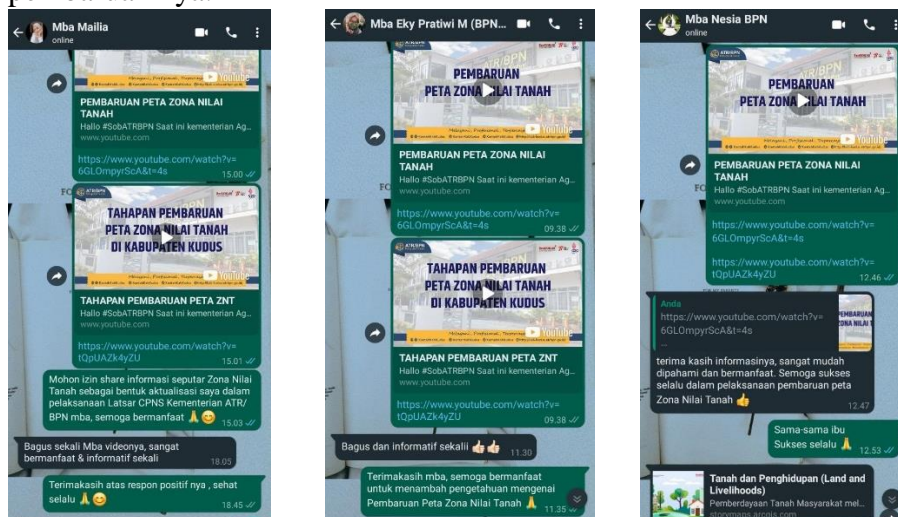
Mba Mailia
online

PEMBARUAN PETA ZONA NILAI TANAH
Hallo #SobATRBPN Saat ini kementerian Ag...
www.youtube.com
https://www.youtube.com/watch?v=6GLOmpyrScA&t=4s
15.00

TAHAPAN PEMBARUAN PETA ZONA NILAI TANAH DI KABUPATEN KUDUS
YouTube
TAHAPAN PEMBARUAN PETA ZNT
Hallo #SobATRBPN Saat ini kementerian Ag...
www.youtube.com
https://www.youtube.com/watch?v=tQpUAZk4yZU
15.01

Mohon izin share informasi seputar Zona Nilai Tanah sebagai bentuk aktualisasi saya dalam pelaksanaan Latsar CPNS Kementerian ATR/BPN mba, semoga bermanfaat 🙏😊
15.03

Bagus sekali Mba videonya, sangat bermanfaat & informatif sekali
18.05

Terimakasih atas respon positif nya , sehat selalu 🙏😊
18.45

Mba Eky Pratiwi M (BPN...

PEMBARUAN PETA ZONA NILAI TANAH
YouTube
PEMBARUAN PETA ZONA NILAI TANAH
Hallo #SobATRBPN Saat ini kementerian Ag...
www.youtube.com
https://www.youtube.com/watch?v=6GLOmpyrScA&t=4s
09.38

TAHAPAN PEMBARUAN PETA ZONA NILAI TANAH DI KABUPATEN KUDUS
YouTube
TAHAPAN PEMBARUAN PETA ZNT
Hallo #SobATRBPN Saat ini kementerian Ag...
www.youtube.com
https://www.youtube.com/watch?v=tQpUAZk4yZU
09.38

Bagus dan informatif sekalii 👍👍
11.30

Terimakasih mba, semoga bermanfaat untuk menambah pengetahuan mengenai Pembaruan Peta Zona Nilai Tanah 🙏
11.35

Mba Nesia BPN
online

PEMBARUAN PETA ZONA NILAI TANAH
YouTube
PEMBARUAN PETA ZONA NILAI TANAH
Hallo #SobATRBPN Saat ini kementerian Ag...
www.youtube.com
https://www.youtube.com/watch?v=6GLOmpyrScA&t=4s
https://www.youtube.com/watch?v=tQpUAZk4yZU
12.46

Anda
https://www.youtube.com/watch?v=6GLOmpyrScA&t=4s
terima kasih informasinya, sangat mudah dipahami dan bermanfaat. Semoga sukses selalu dalam pelaksanaan pembaruan peta Zona Nilai Tanah 👍
12.47

Sama-sama ibu
Sukses selalu 🙏
12.53

Tanah dan Penghidupan (Land and Livelihoods)
Pemberdayaan Tanah Masyarakat mel...
storymaps.arcgis.com